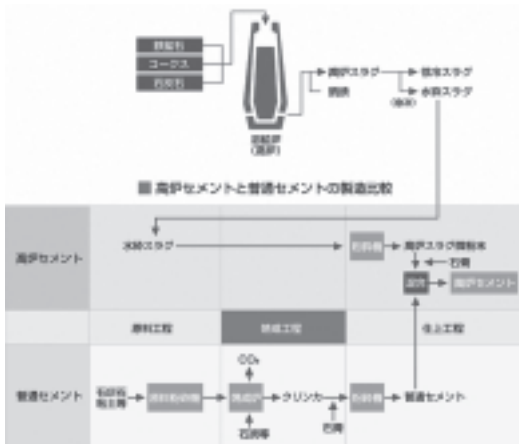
鉄鉱石
コークス
石灰石
溶鉱炉
(高炉)
高炉スラグ
銑鉄
徐冷スラグ
水砕スラグ
(急冷)

■ 高炉セメントと普通セメントの製造比較

高炉セメント
水砕スラグ
粉砕機
高炉スラグ微粉末
石膏
混合
高炉セメント

原料工程
焼成工程
仕上工程

普通セメント
石灰石
粘土等
原料粉砕機
焼成炉
$CO_2$
石炭等
クリンカー
石膏
粉砕機
普通セメント